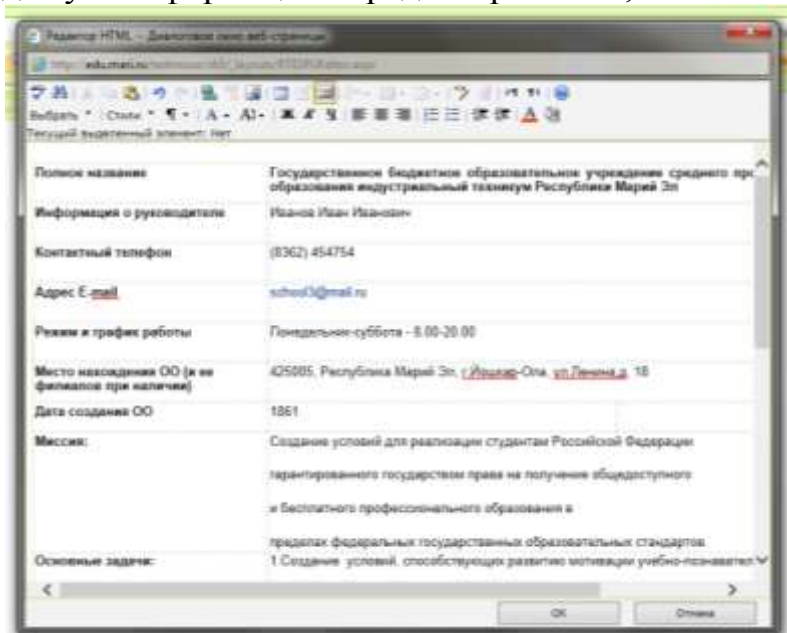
Редактор HTML – Диалоговое окно веб-страницы

http://edu.mari.ru/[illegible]

Выбрать * Стили * ¶ * A * A) *
Текущий выделенный элемент: Нет

| Полное название | Государственное бюджетное образовательное учреждение среднего про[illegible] образования индустриальный техникум Республики Марий Эл |
|---|---|
| Информация о руководителе | Иванов Иван Иванович |
| Контактный телефон | (8362) 454754 |
| Адрес E-mail | school3@mail.ru |
| Режим и график работы | Понедельник-суббота - 8.00-20.00 |
| Место нахождения ОО (и ее филиалов при наличии) | 425005, Республика Марий Эл, г.Йошкар-Ола, ул.Ленина,д. 18 |
| Дата создания ОО | 1861 |
| Миссия: | Создание условий для реализации студентам Российской Федерации гарантированного государством права на получение общедоступного и бесплатного профессионального образования в пределах федеральных государственных образовательных стандартов |
| Основные задачи: | 1.Создание условий, способствующих развитию мотивации учебно-познавател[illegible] |

OK
Отмена